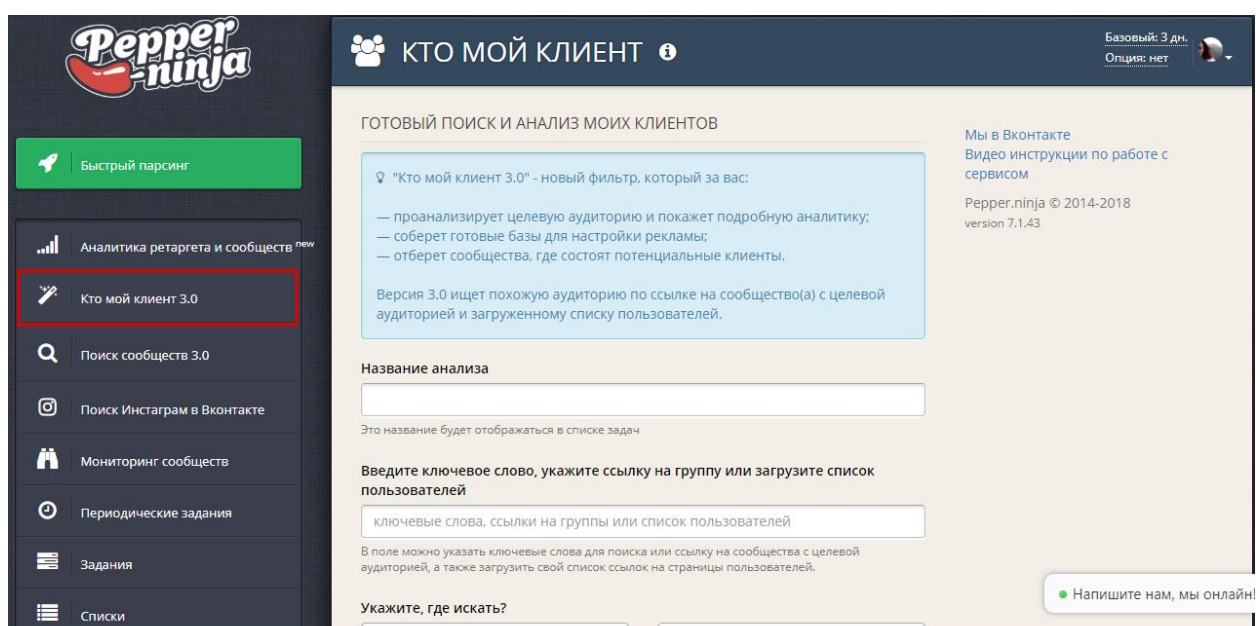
Pepper ninja

Быстрый парсинг

Аналитика ретаргета и сообществ new

Кто мой клиент 3.0

Поиск сообществ 3.0

Поиск Инстаграм в Вконтакте

Мониторинг сообществ

Периодические задания

Задания

Списки

КТО МОЙ КЛИЕНТ

Базовый: 3 дн.
Опция: нет

ГОТОВЫЙ ПОИСК И АНАЛИЗ МОИХ КЛИЕНТОВ

"Кто мой клиент 3.0" - новый фильтр, который за вас:

— проанализирует целевую аудиторию и покажет подробную аналитику;
— соберет готовые базы для настройки рекламы;
— отберет сообщества, где состоят потенциальные клиенты.

Версия 3.0 ищет похожую аудиторию по ссылке на сообщество(а) с целевой аудиторией и загруженному списку пользователей.

Название анализа

Это название будет отображаться в списке задач

Введите ключевое слово, укажите ссылку на группу или загрузите список пользователей

ключевые слова, ссылки на группы или список пользователей

В поле можно указать ключевые слова для поиска или ссылку на сообщества с целевой аудиторией, а также загрузить свой список ссылок на страницы пользователей.

Укажите, где искать?

Мы в Вконтакте
Видео инструкции по работе с сервисом

Pepper.ninja © 2014-2018
version 7.1.43

Напишите нам, мы онлайн!